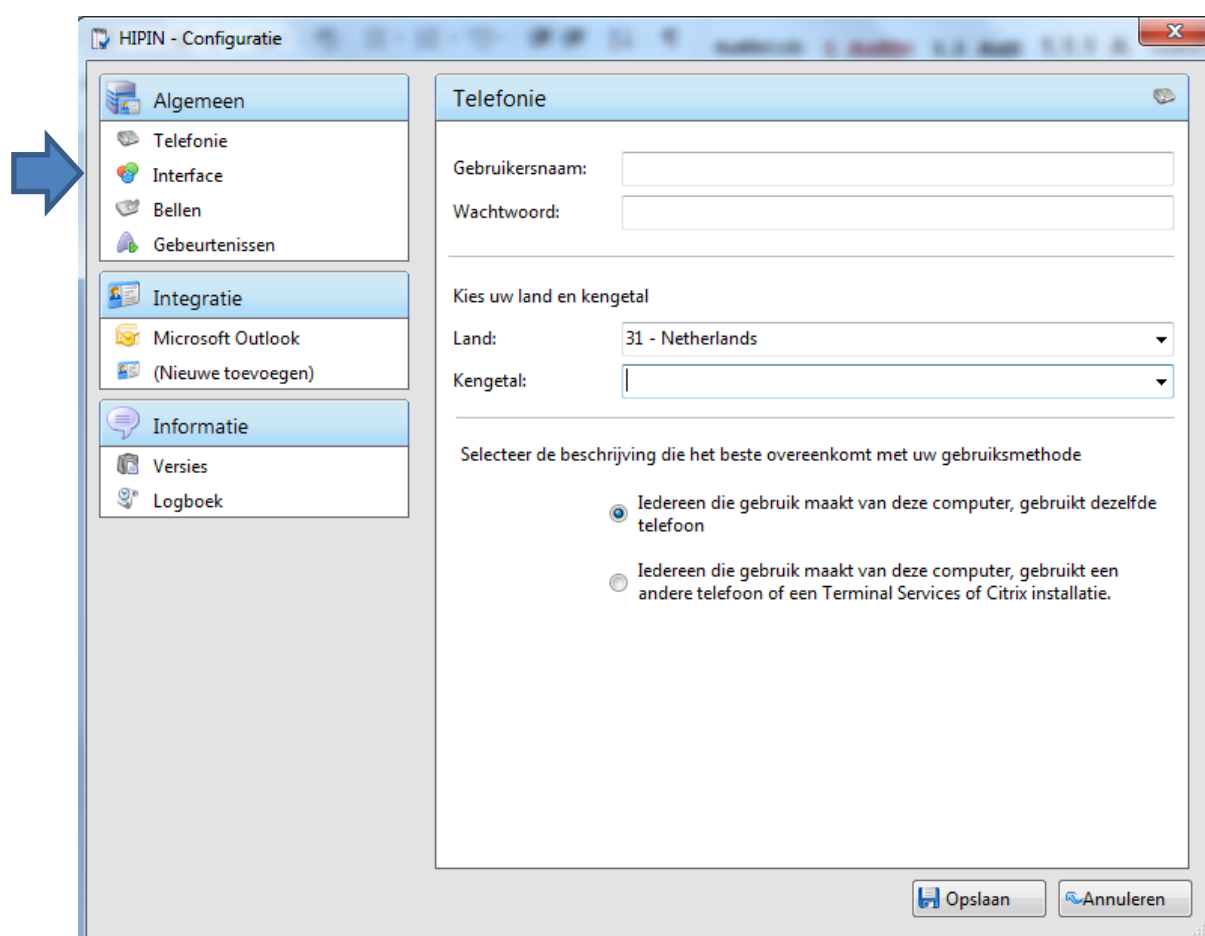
HIPIN - Configuratie

Algemeen
Telefonie
Interface
Bellen
Gebeurtenissen

Integratie
Microsoft Outlook
(Nieuwe toevoegen)

Informatie
Versies
Logboek

Telefonie

Gebruikersnaam:
Wachtwoord:

Kies uw land en kengetal
Land: 31 - Netherlands
Kengetal:

Selecteer de beschrijving die het beste overeenkomt met uw gebruiksmethode

Iedereen die gebruik maakt van deze computer, gebruikt dezelfde telefoon

Iedereen die gebruik maakt van deze computer, gebruikt een andere telefoon of een Terminal Services of Citrix installatie.

Opslaan
Annuleren